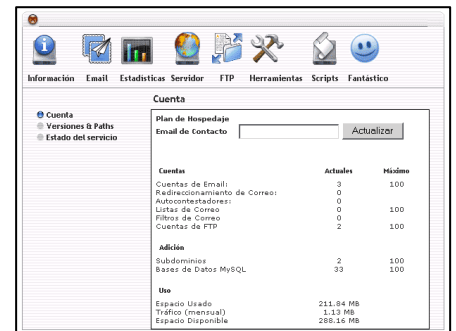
Información Email Estadisticas Servidor FTP Herramientas Scripts Fantástico

Cuenta
Versiones & Paths
Estado del servicio

Cuenta

Plan de Hospedaje
Email de Contacto
Actualizar

| Cuentas | Actuales | Máximo |
|---|---|---|
| Cuentas de Email: | 3 | 100 |
| Redireccionamiento de Correo: | 0 | |
| Autocontestadores: | 0 | |
| Listas de Correo | 0 | 100 |
| Filtros de Correo | 0 | |
| Cuentas de FTP | 2 | 100 |

Adición

| | | |
|---|---|---|
| Subdominios | 2 | 100 |
| Bases de Datos MySQL | 33 | 100 |

Uso

| | |
|---|---|
| Espacio Usado | 211.84 MB |
| Tráfico (mensual) | 1.13 MB |
| Espacio Disponible | 288.16 MB |